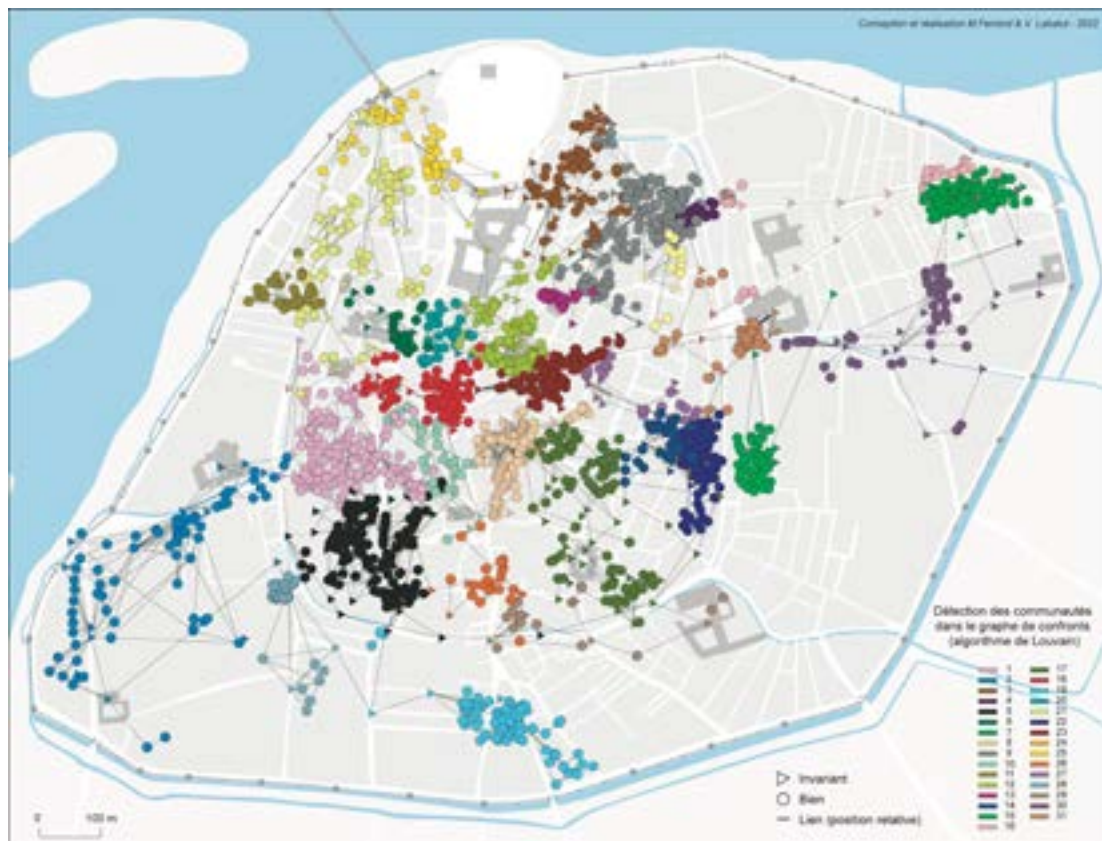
Conception et réalisation M. Ferrand & V. Lalubie - 2022

Détection des communautés dans le graphe de confronts (algorithme de Louvain)

| | |
|---|---|
| 1 | 17 |
| 2 | 18 |
| 3 | 19 |
| 4 | 20 |
| 5 | 21 |
| 6 | 22 |
| 7 | 23 |
| 8 | 24 |
| 9 | 25 |
| 10 | 26 |
| 11 | 27 |
| 12 | 28 |
| 13 | 29 |
| 14 | 30 |
| 15 | 31 |
| 16 | |

Invariant
Bien
Lien (position relative)

0 100 m